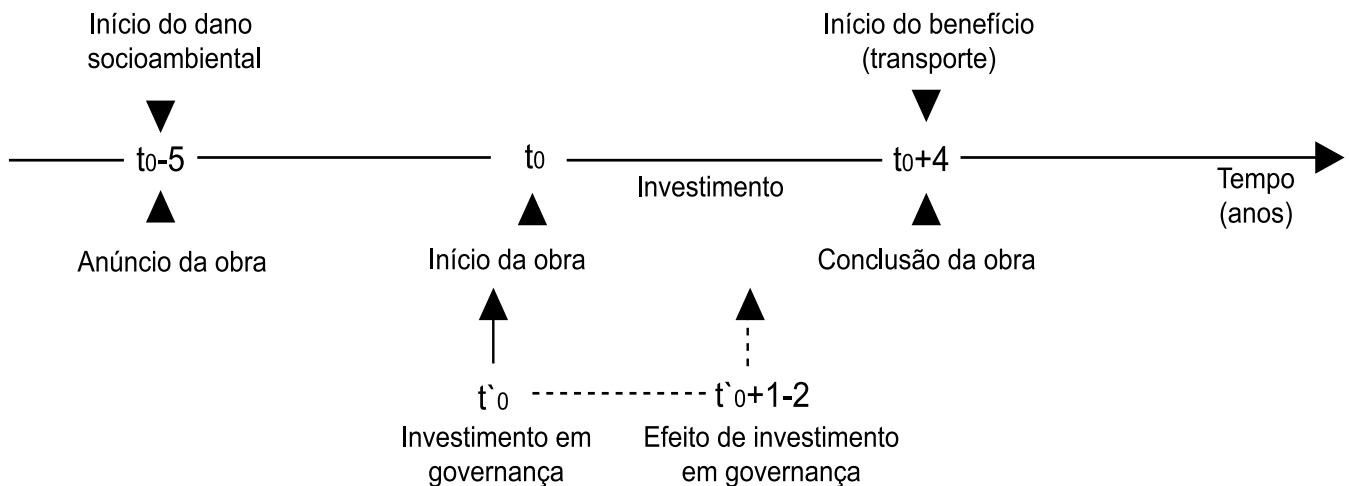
Início do dano socioambiental

Início do benefício (transporte)

$t_0$-5

$t_0$

Investimento

$t_0$+4

Tempo (anos)

Anúncio da obra

Início da obra

Conclusão da obra

$t`_0$

$t`_0$+1-2

Investimento em governança

Efeito de investimento em governança